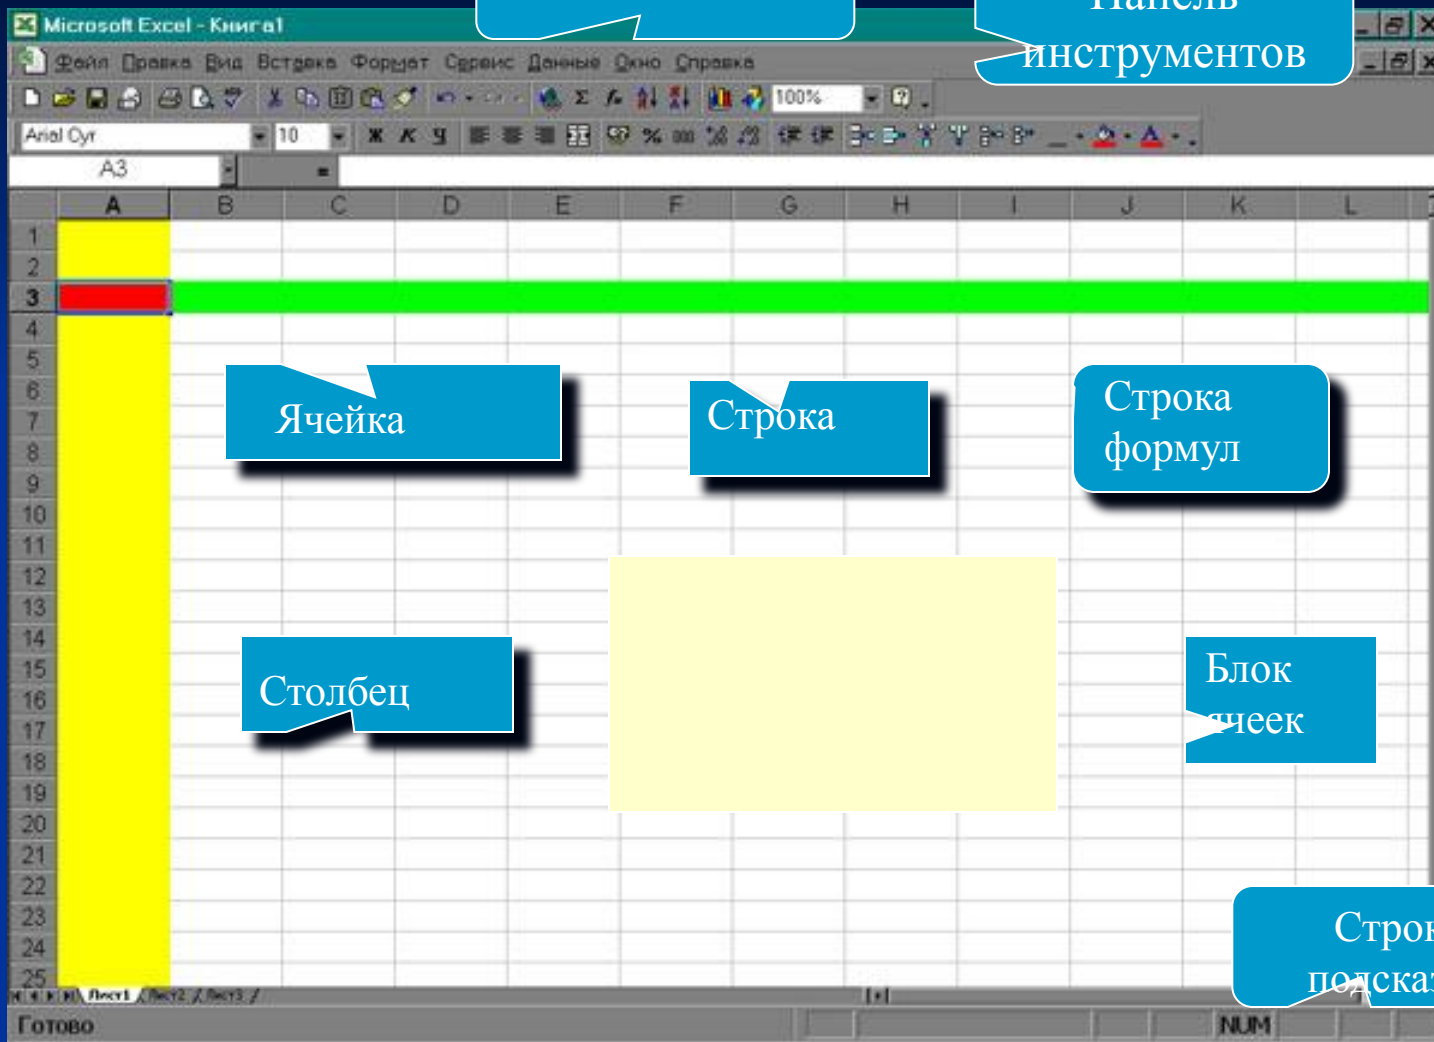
Microsoft Excel - Книга1

Панель инструментов

Файл Правка Вид Вставка Формат Сервис Данные Окно Справка

100%

Arial Cyr 10

A3 =

| | A | B | C | D | E | F | G | H | I | J | K | L |
|---|---|---|---|---|---|---|---|---|---|---|---|---|
| 1 | | | | | | | | | | | | |
| 2 | | | | | | | | | | | | |
| 3 | | | | | | | | | | | | |
| 4 | | | | | | | | | | | | |
| 5 | | | | | | | | | | | | |
| 6 | | | | | | | | | | | | |
| 7 | | | | | | | | | | | | |
| 8 | | | | | | | | | | | | |
| 9 | | | | | | | | | | | | |
| 10 | | | | | | | | | | | | |
| 11 | | | | | | | | | | | | |
| 12 | | | | | | | | | | | | |
| 13 | | | | | | | | | | | | |
| 14 | | | | | | | | | | | | |
| 15 | | | | | | | | | | | | |
| 16 | | | | | | | | | | | | |
| 17 | | | | | | | | | | | | |
| 18 | | | | | | | | | | | | |
| 19 | | | | | | | | | | | | |
| 20 | | | | | | | | | | | | |
| 21 | | | | | | | | | | | | |
| 22 | | | | | | | | | | | | |
| 23 | | | | | | | | | | | | |
| 24 | | | | | | | | | | | | |
| 25 | | | | | | | | | | | | |

Ячейка

Строка

Строка формул

Столбец

Блок ячеек

Строка подсказ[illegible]

Лист1 Лист2 Лист3

Готово

NUM